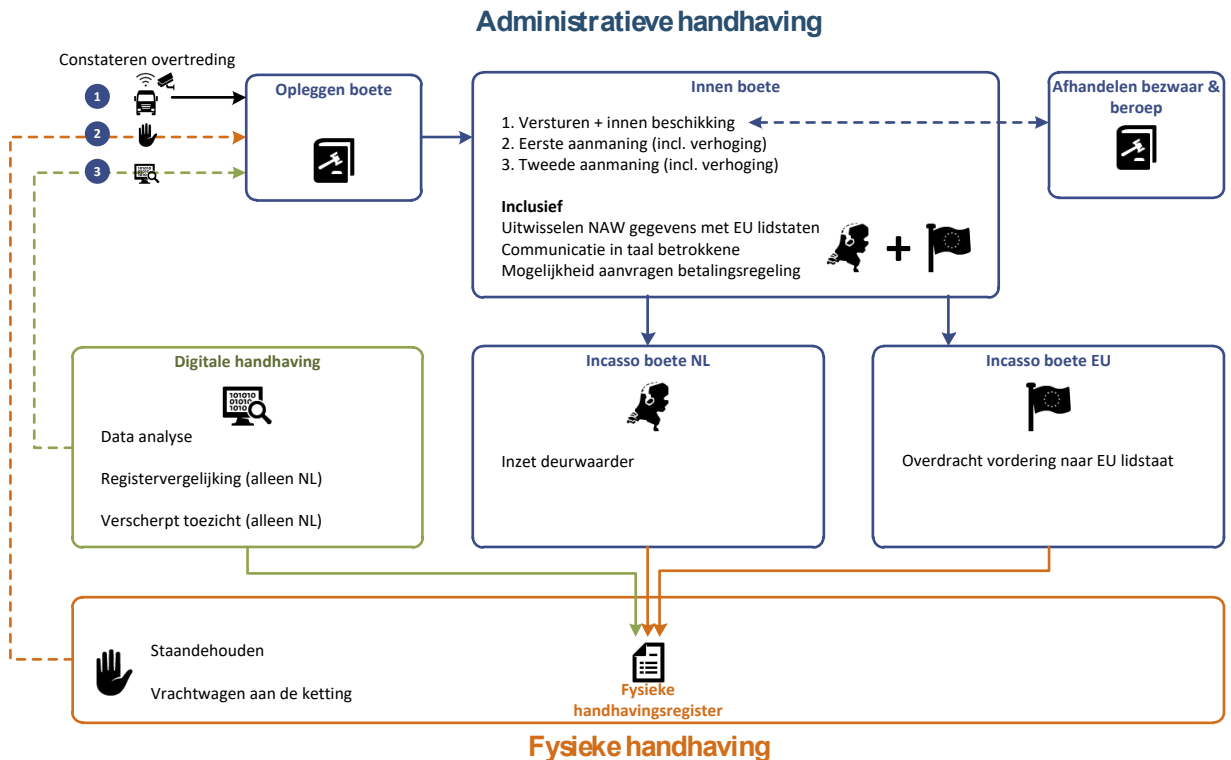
Administratieve handhaving

Constateren overtreding

1

2

3

Opleggen boete

Innen boete

1. Versturen + innen beschikking
2. Eerste aanmaning (incl. verhoging)
3. Tweede aanmaning (incl. verhoging)

Inclusief
Uitwisselen NAW gegevens met EU lidstaten
Communicatie in taal betrokkene
Mogelijkheid aanvragen betalingsregeling

+

Afhandelen bezwaar & beroep

Digitale handhaving

1010
0101
1010

Data analyse

Registervergelijking (alleen NL)

Verscherpt toezicht (alleen NL)

Incasso boete NL

Inzet deurwaarder

Incasso boete EU

Overdracht vordering naar EU lidstaat

Staandehouden

Vrachtwagen aan de ketting

Fysieke handhavingsregister

Fysieke handhaving